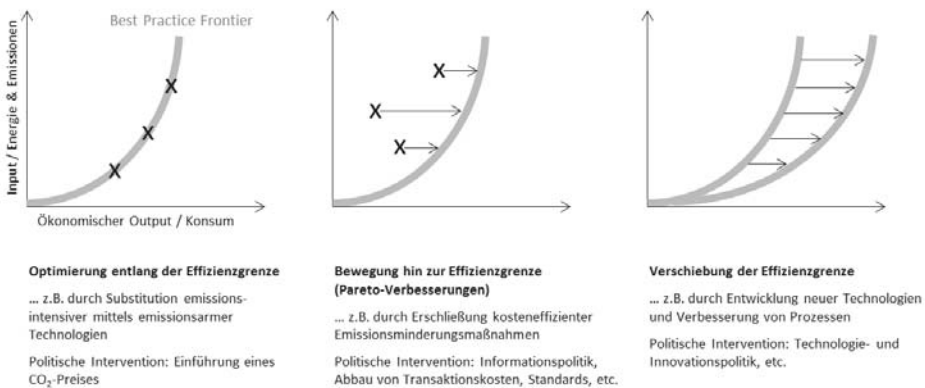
Best Practice Frontier

Input / Energie & Emissionen

X
X
X

Ökonomischer Output / Konsum

X
X
X

Optimierung entlang der Effizienzgrenze

… z.B. durch Substitution emissionsintensiver mittels emissionsarmer Technologien

Politische Intervention: Einführung eines $CO_2$-Preises

Bewegung hin zur Effizienzgrenze (Pareto-Verbesserungen)

… z.B. durch Erschließung kosteneffizienter Emissionsminderungsmaßnahmen

Politische Intervention: Informationspolitik, Abbau von Transaktionskosten, Standards, etc.

Verschiebung der Effizienzgrenze

… z.B. durch Entwicklung neuer Technologien und Verbesserung von Prozessen

Politische Intervention: Technologie- und Innovationspolitik, etc.